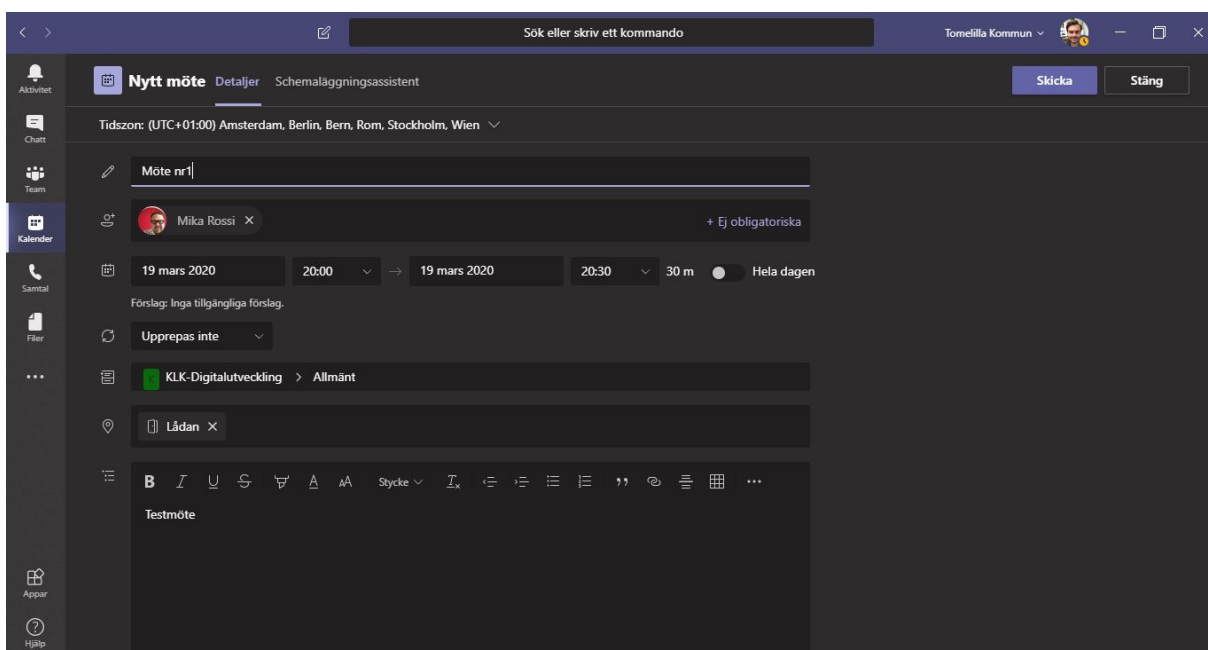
Sök eller skriv ett kommando

Tomelilla Kommun

Aktivitet

Chatt

Team

Kalender

Samtal

Filer

...

Appar

Hjälp

Nytt möte Detaljer Schemaläggningsassistent

Skicka Stäng

Tidszon: (UTC+01:00) Amsterdam, Berlin, Bern, Rom, Stockholm, Wien

Möte nr1

Mika Rossi ×

+ Ej obligatoriska

19 mars 2020 20:00 → 19 mars 2020 20:30 30 m Hela dagen

Förslag: Inga tillgängliga förslag.

Upprepas inte

KLK-Digitalutveckling > Allmänt

Lådan ×

B I U S A AA Stycke ...

Testmöte